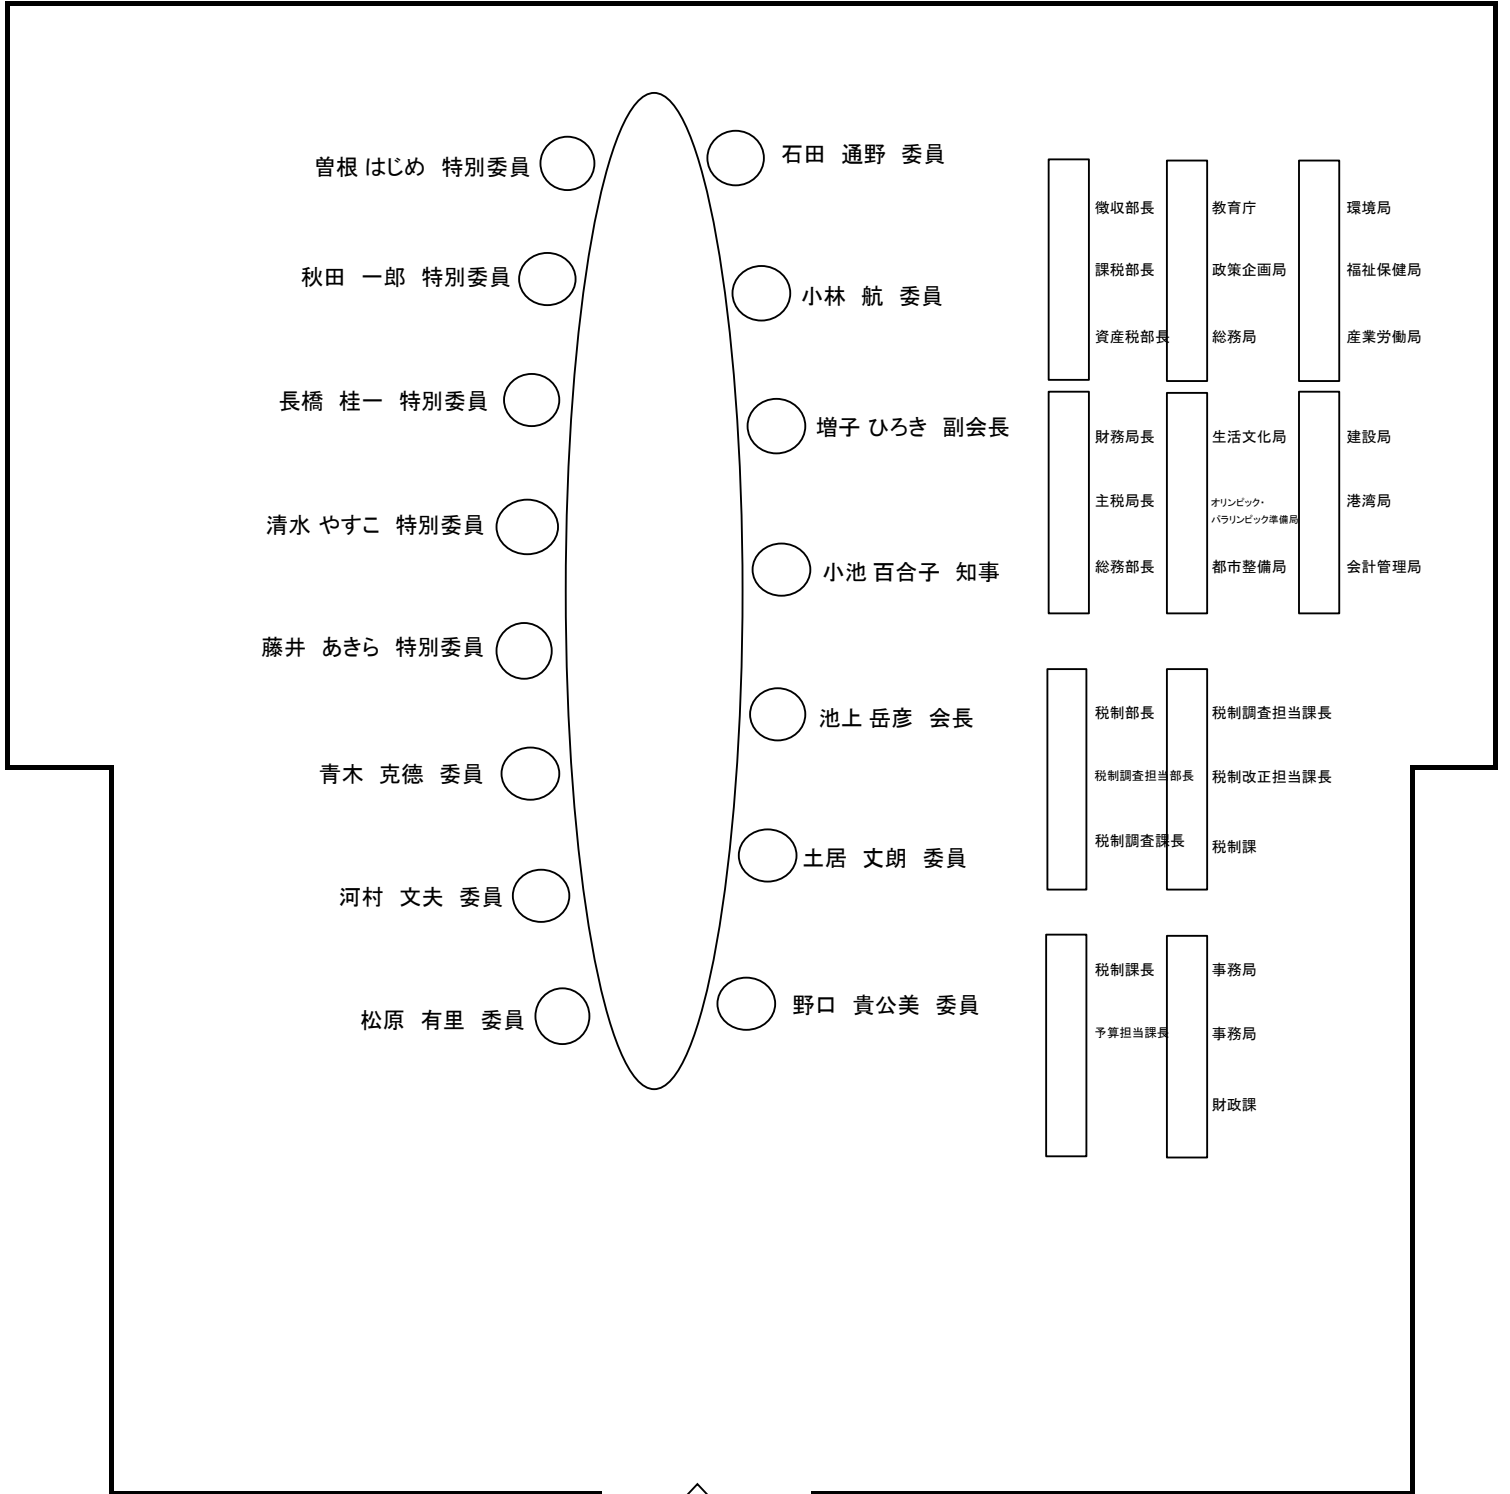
曽根 はじめ 特別委員
石田 通野 委員
秋田 一郎 特別委員
小林 航 委員
長橋 桂一 特別委員
増子 ひろき 副会長
清水 やすこ 特別委員
小池 百合子 知事
藤井 あきら 特別委員
池上 岳彦 会長
青木 克徳 委員
土居 丈朗 委員
河村 文夫 委員
松原 有里 委員
野口 貴公美 委員

徴収部長
課税部長
資産税部長
教育庁
政策企画局
総務局
環境局
福祉保健局
産業労働局

財務局長
主税局長
総務部長
生活文化局
オリンピック・パラリンピック準備局
都市整備局
建設局
港湾局
会計管理局

税制部長
税制調査担当部長
税制調査課長
税制調査担当課長
税制改正担当課長
税制課

税制課長
予算担当課長
事務局
事務局
財政課